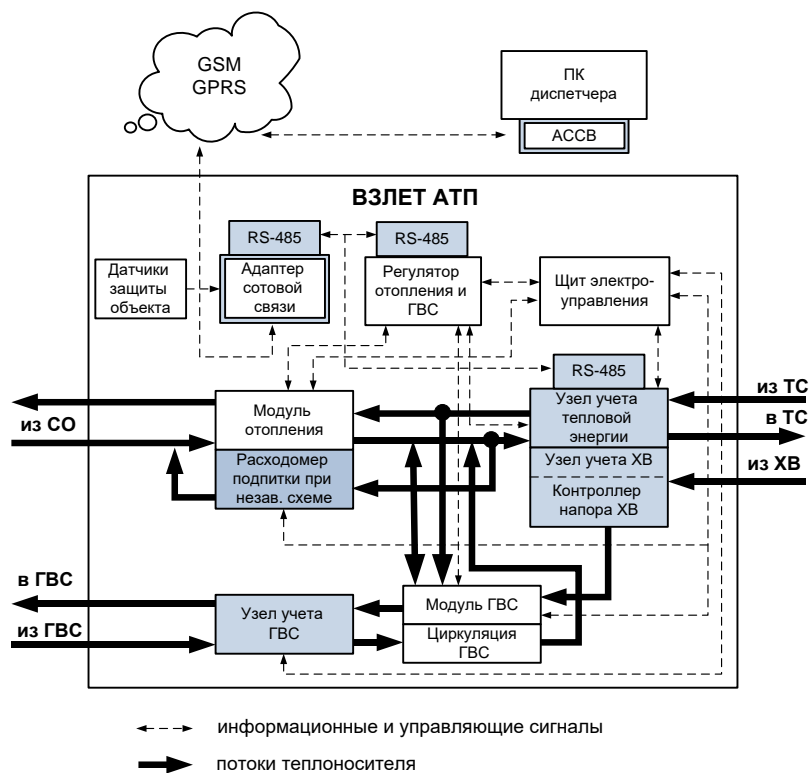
GSM
GPRS

ПК диспетчера

АССВ

ВЗЛЕТ АТП

RS-485

RS-485

Датчики защиты объекта

Адаптер сотовой связи

Регулятор отопления и ГВС

Щит электро-управления

RS-485

из ТС

в ТС

из ХВ

из СО

Модуль отопления

Расходомер подпитки при незав. схеме

Узел учета тепловой энергии

Узел учета ХВ

Контроллер напора ХВ

в ГВС

из ГВС

Узел учета ГВС

Модуль ГВС

Циркуляция ГВС

информационные и управляющие сигналы

потоки теплоносителя